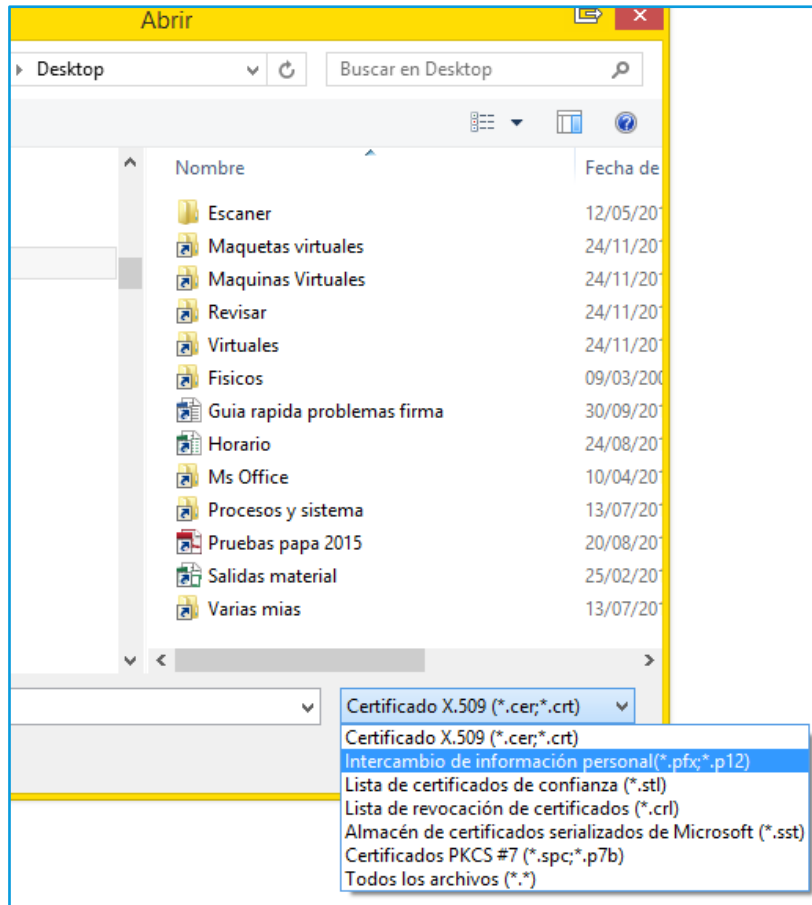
Abrir

Desktop

Buscar en Desktop

Nombre

Fecha de

Escaner 12/05/20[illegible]
Maquetas virtuales 24/11/20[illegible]
Maquinas Virtuales 24/11/20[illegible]
Revisar 24/11/20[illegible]
Virtuales 24/11/20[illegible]
Fisicos 09/03/20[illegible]
Guia rapida problemas firma 30/09/20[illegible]
Horario 24/08/20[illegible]
Ms Office 10/04/20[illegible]
Procesos y sistema 13/07/20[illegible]
Pruebas papa 2015 20/08/20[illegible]
Salidas material 25/02/20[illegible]
Varias mias 13/07/20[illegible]

Certificado X.509 (*.cer;*.crt)

Certificado X.509 (*.cer;*.crt)
Intercambio de información personal(*.pfx;*.p12)
Lista de certificados de confianza (*.stl)
Lista de revocación de certificados (*.crl)
Almacén de certificados serializados de Microsoft (*.sst)
Certificados PKCS #7 (*.spc;*.p7b)
Todos los archivos (*.*)